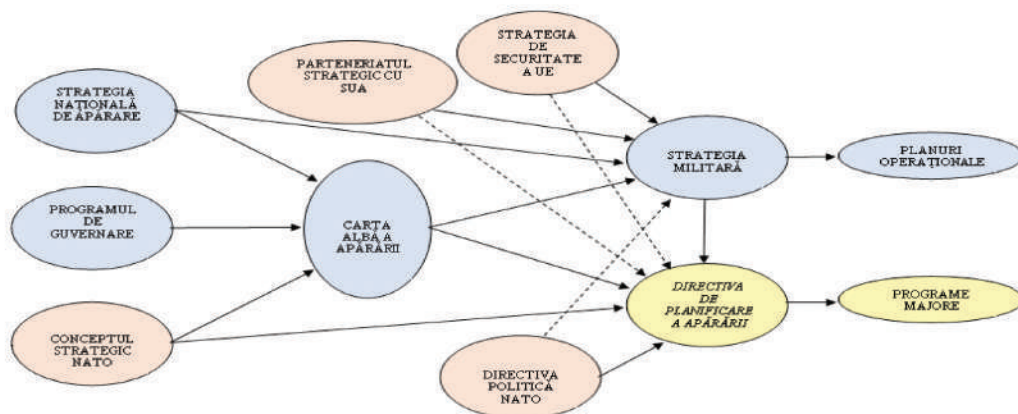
STRATEGIA DE SECURITATE A UE

PARTENERIATUL STRATEGIC CU SUA

STRATEGIA NAȚIONALĂ DE APĂRARE

STRATEGIA MILITARĂ

PLANURI OPERAȚIONALE

PROGRAMUL DE GUVERNARE

CARTA ALBĂ A APĂRĂRII

DIRECTIVA DE PLANIFICARE A APĂRĂRII

PROGRAME MAJORE

CONCEPTUL STRATEGIC NATO

DIRECTIVA POLITICĂ NATO